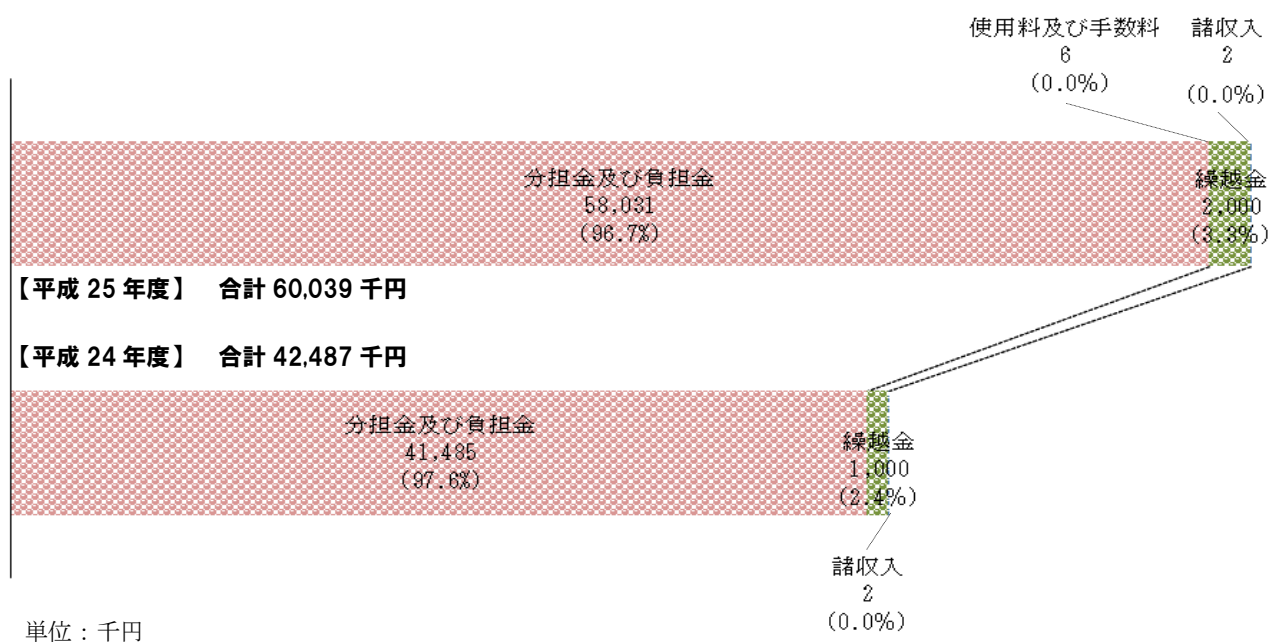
使用料及び手数料
6
(0.0%)

諸収入
2
(0.0%)

分担金及び負担金
58,031
(96.7%)

繰越金
2,000
(3.3%)

【平成 25 年度】　合計 60,039 千円

【平成 24 年度】　合計 42,487 千円

分担金及び負担金
41,485
(97.6%)

繰越金
1,000
(2.4%)

諸収入
2
(0.0%)

単位：千円